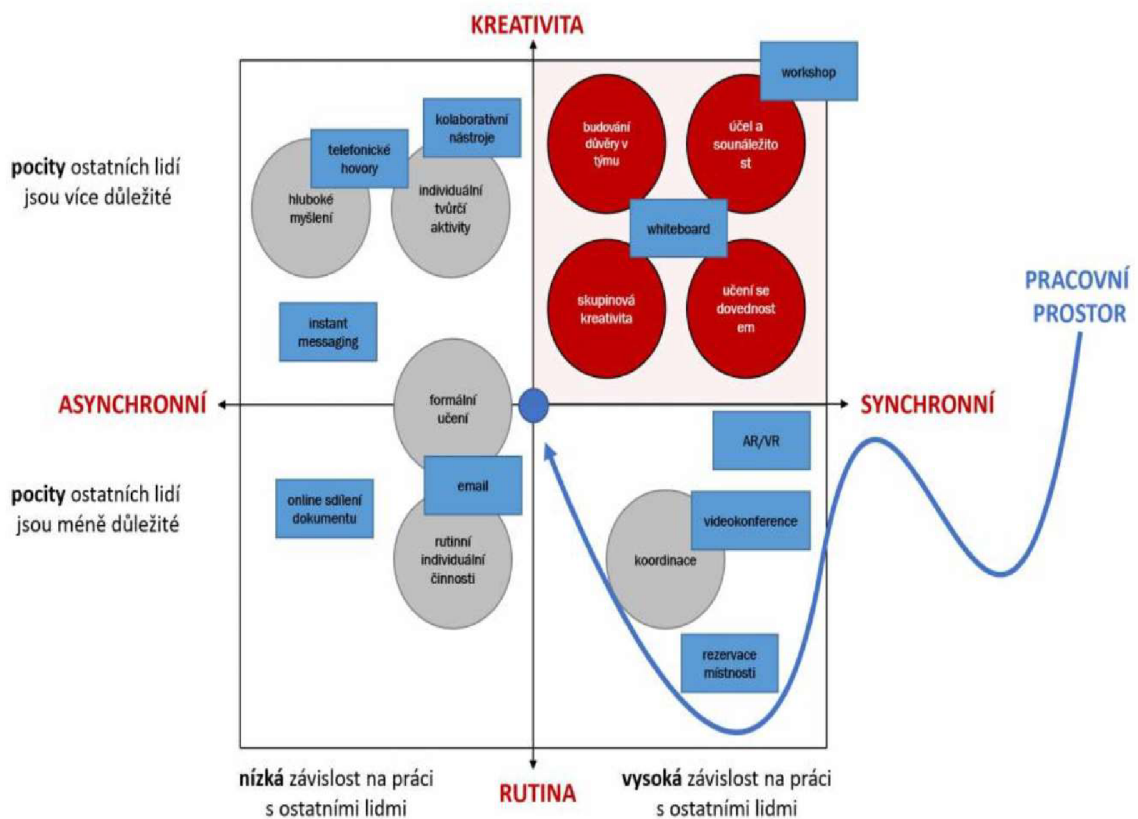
KREATIVITA

workshop

pocity ostatních lidí jsou více důležité

telefonické hovory

kolaborativní nástroje

hluboké myšlení

individuální tvůrčí aktivity

budování důvěry v týmu

účel a sounáležitost

whiteboard

skupinová kreativita

učení se dovednostem

PRACOVNÍ PROSTOR

instant messaging

ASYNCHRONNÍ

formální učení

SYNCHRONNÍ

AR/VR

pocity ostatních lidí jsou méně důležité

online sdílení dokumentu

email

rutinní individuální činnosti

koordinace

videokonference

rezervace místnosti

nízká závislost na práci s ostatními lidmi

RUTINA

vysoká závislost na práci s ostatními lidmi